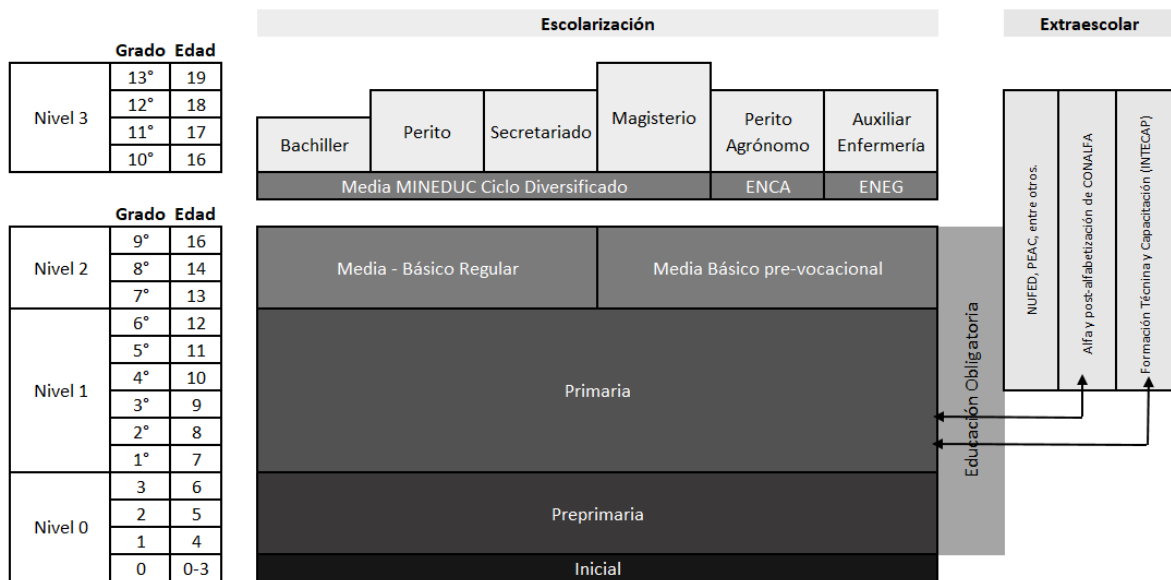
| | Grado | Edad |
|---|---|---|
| Nivel 3 | 13° | 19 |
| | 12° | 18 |
| | 11° | 17 |
| | 10° | 16 |

| | Grado | Edad |
|---|---|---|
| Nivel 2 | 9° | 16 |
| | 8° | 14 |
| | 7° | 13 |
| Nivel 1 | 6° | 12 |
| | 5° | 11 |
| | 4° | 10 |
| | 3° | 9 |
| | 2° | 8 |
| | 1° | 7 |
| Nivel 0 | 3 | 6 |
| | 2 | 5 |
| | 1 | 4 |
| | 0 | 0-3 |

Escolarización

Bachiller
Perito
Secretariado
Magisterio
Perito Agrónomo
Auxiliar Enfermería
Media MINEDUC Ciclo Diversificado
ENCA
ENEG

Media - Básico Regular
Media Básico pre-vocacional
Primaria
Preprimaria
Inicial

Educación Obligatoria

Extraescolar

NUFED, PEAC, entre otros.
Alfa y post-alfabetización de CONALFA
Formación Técnina y Capacitación (INTECAP)